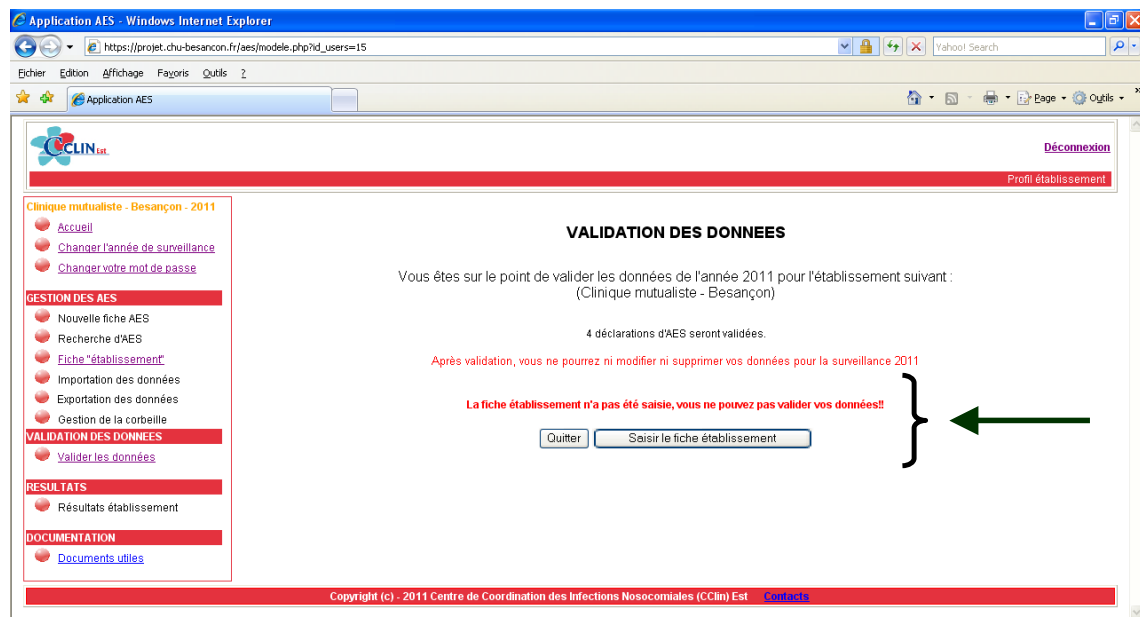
Application AES - Windows Internet Explorer

https://projet.chu-besancon.fr/aes/modele.php?id_users=15

Yahoo! Search

Fichier Edition Affichage Favoris Outils ?

Application AES

Page Outils

CCLIN Est

Déconnexion

Profil établissement

Clinique mutualiste - Besançon - 2011

Accueil

Changer l'année de surveillance

Changer votre mot de passe

GESTION DES AES

Nouvelle fiche AES

Recherche d'AES

Fiche "établissement"

Importation des données

Exportation des données

Gestion de la corbeille

VALIDATION DES DONNEES

Valider les données

RESULTATS

Résultats établissement

DOCUMENTATION

Documents utiles

VALIDATION DES DONNEES

Vous êtes sur le point de valider les données de l'année 2011 pour l'établissement suivant : (Clinique mutualiste - Besançon)

4 déclarations d'AES seront validées.

Après validation, vous ne pourrez ni modifier ni supprimer vos données pour la surveillance 2011

La fiche établissement n'a pas été saisie, vous ne pouvez pas valider vos données!!

Quitter

Saisir le fiche établissement

Copyright (c) - 2011 Centre de Coordination des Infections Nosocomiales (CClin) Est Contacts